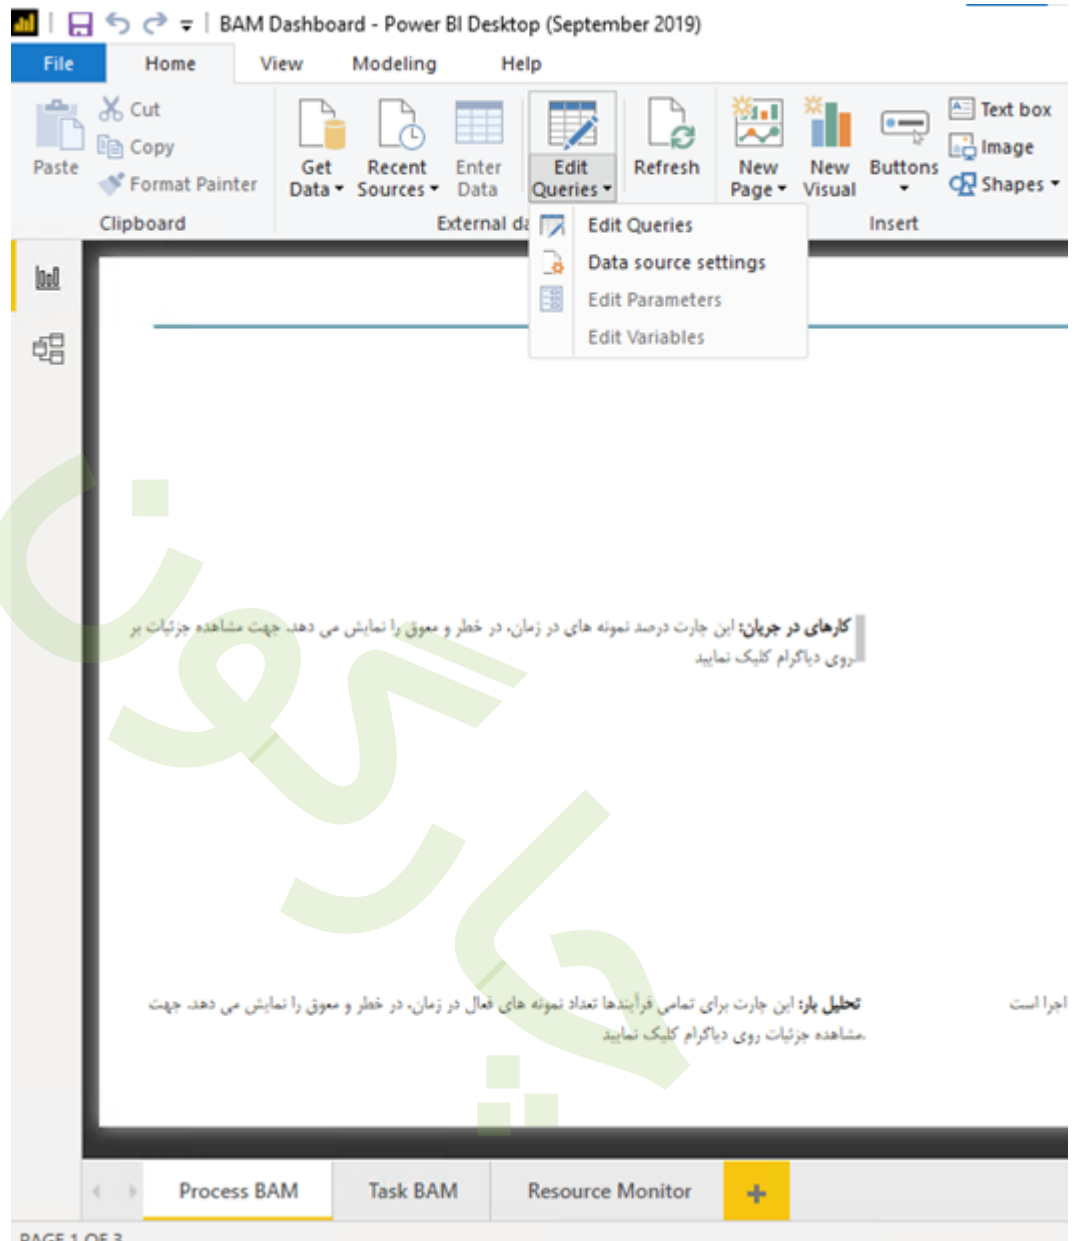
BAM Dashboard - Power BI Desktop (September 2019)

File Home View Modeling Help

Paste
Cut
Copy
Format Painter
Clipboard

Get Data
Recent Sources
Enter Data
Edit Queries
External da

Refresh

New Page
New Visual
Buttons
Text box
Image
Shapes
Insert

Edit Queries
Data source settings
Edit Parameters
Edit Variables

کارهای در جریان: این چارت درصد نمونه های در زمان، در خطر و معوق را نمایش می دهد. جهت مشاهده جزئیات بر روی دیاگرام کلیک نمایید

تحلیل بار: این چارت برای تمامی فرآیندها تعداد نمونه های فعال در زمان، در خطر و معوق را نمایش می دهد. جهت مشاهده جزئیات روی دیاگرام کلیک نمایید.

اجرا است

Process BAM
Task BAM
Resource Monitor
+

PAGE 1 OF 3